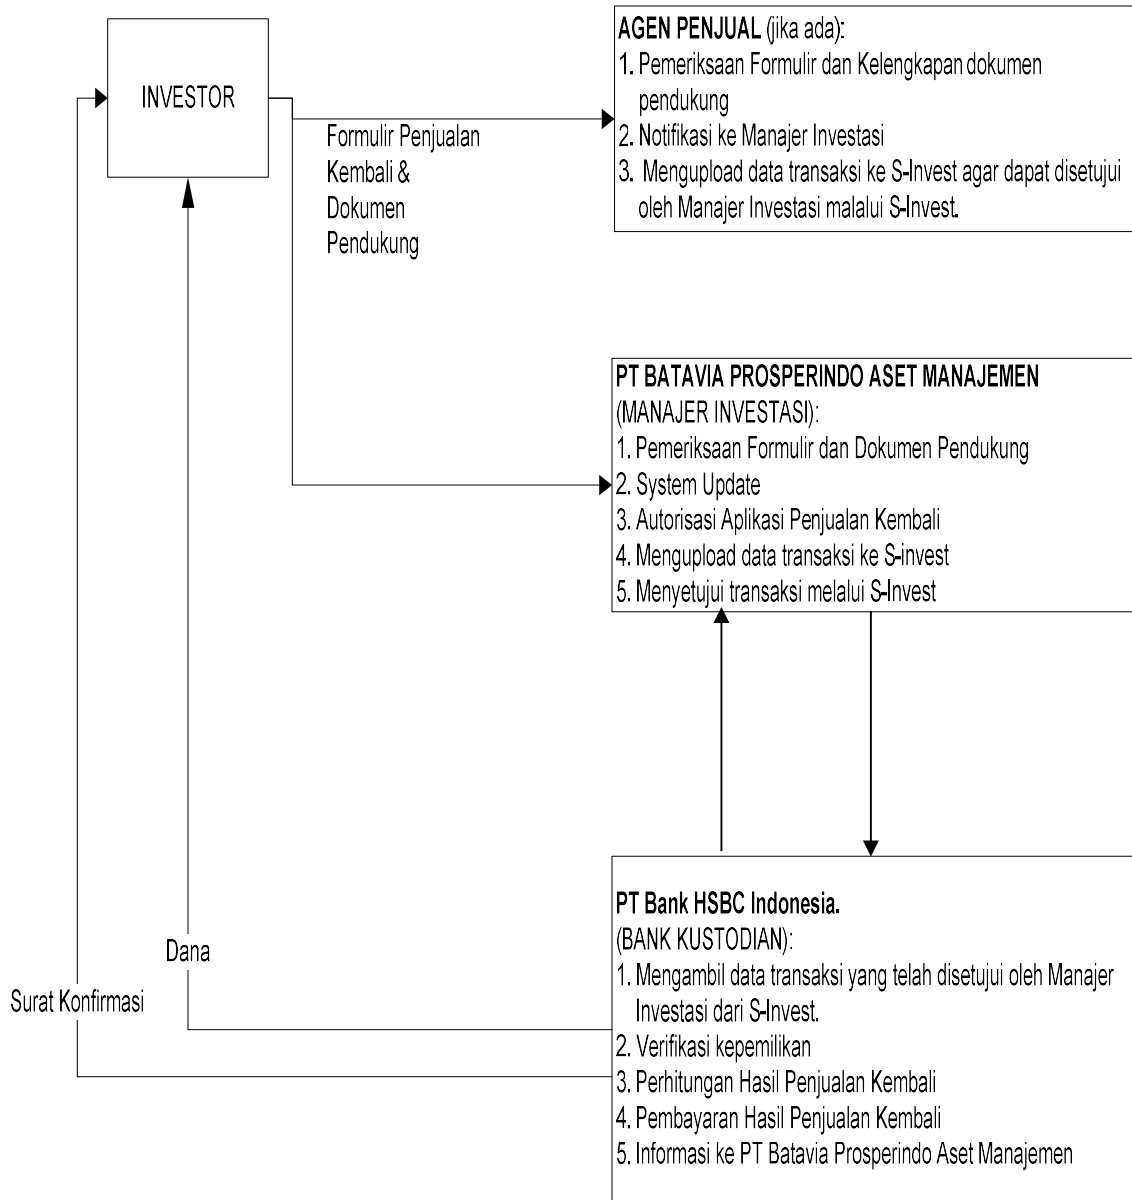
INVESTOR

Formulir Penjualan Kembali & Dokumen Pendukung

AGEN PENJUAL (jika ada):
1. Pemeriksaan Formulir dan Kelengkapan dokumen pendukung
2. Notifikasi ke Manajer Investasi
3. Mengupload data transaksi ke S-Invest agar dapat disetujui oleh Manajer Investasi malalui S-Invest.

PT BATAVIA PROSPERINDO ASET MANAJEMEN
(MANAJER INVESTASI):
1. Pemeriksaan Formulir dan Dokumen Pendukung
2. System Update
3. Autorisasi Aplikasi Penjualan Kembali
4. Mengupload data transaksi ke S-invest
5. Menyetujui transaksi melalui S-Invest

Dana

Surat Konfirmasi

PT Bank HSBC Indonesia.
(BANK KUSTODIAN):
1. Mengambil data transaksi yang telah disetujui oleh Manajer Investasi dari S-Invest.
2. Verifikasi kepemilikan
3. Perhitungan Hasil Penjualan Kembali
4. Pembayaran Hasil Penjualan Kembali
5. Informasi ke PT Batavia Prosperindo Aset Manajemen